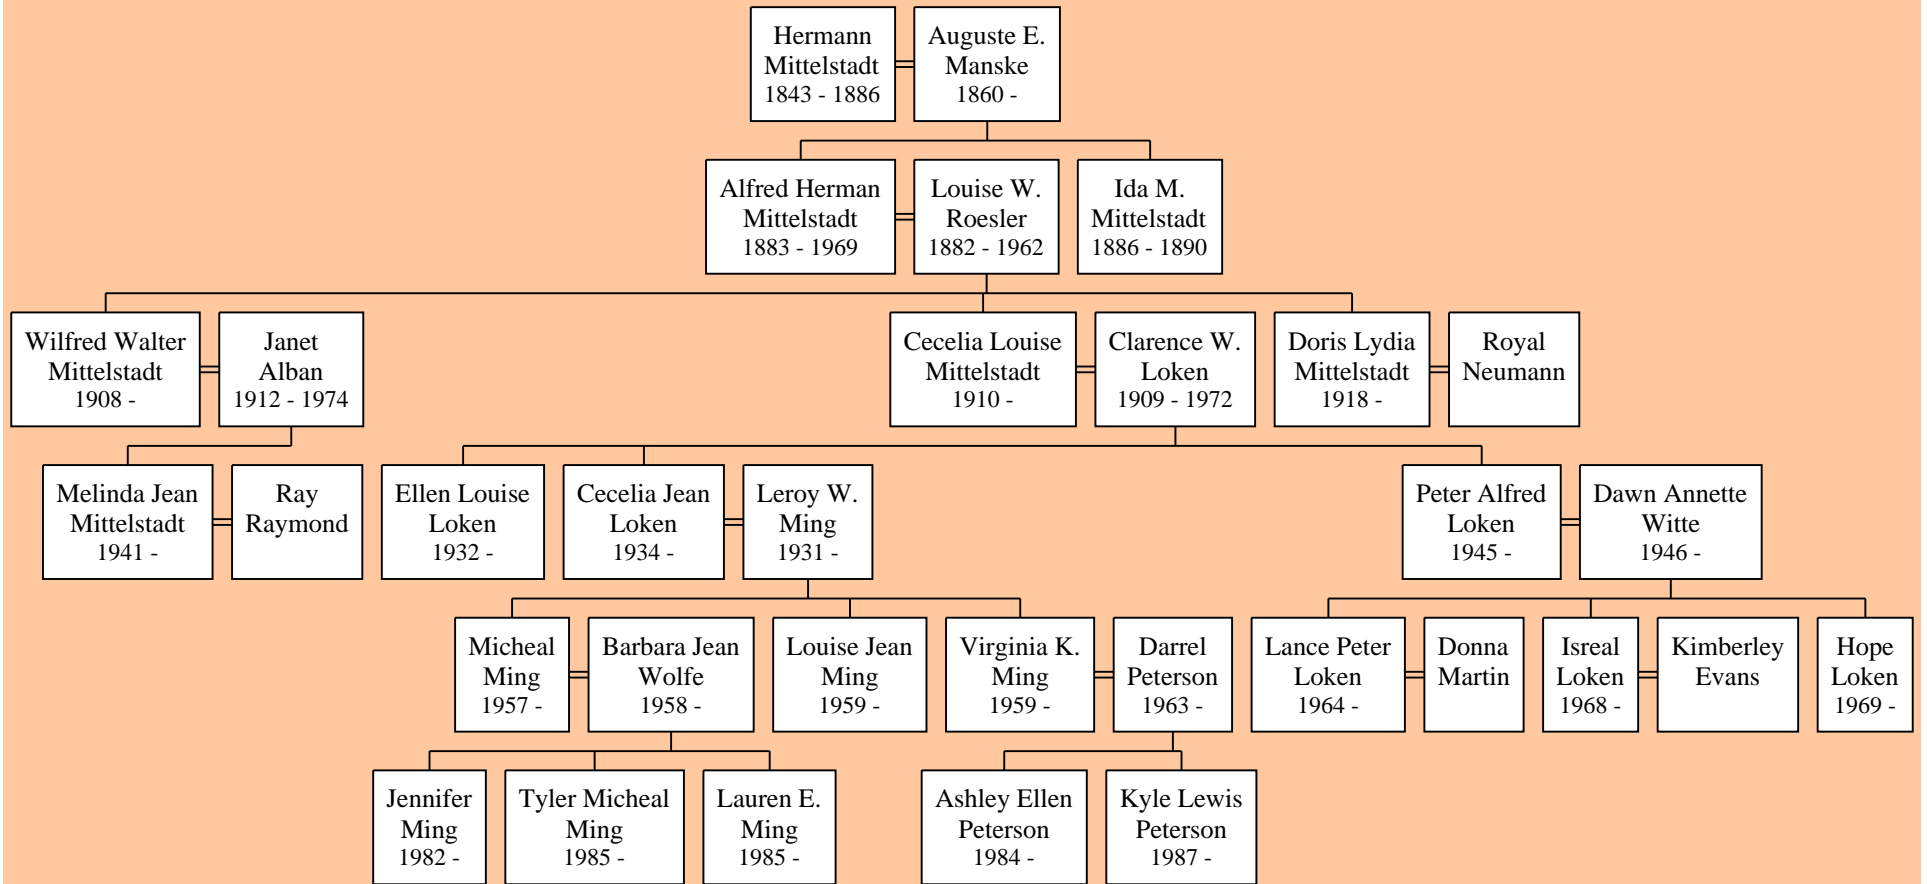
Hermann Mittelstadt 1843 - 1886

Auguste E. Manske 1860 -

Alfred Herman Mittelstadt 1883 - 1969

Louise W. Roesler 1882 - 1962

Ida M. Mittelstadt 1886 - 1890

Wilfred Walter Mittelstadt 1908 -

Janet Alban 1912 - 1974

Cecelia Louise Mittelstadt 1910 -

Clarence W. Loken 1909 - 1972

Doris Lydia Mittelstadt 1918 -

Royal Neumann

Melinda Jean Mittelstadt 1941 -

Ray Raymond

Ellen Louise Loken 1932 -

Cecelia Jean Loken 1934 -

Leroy W. Ming 1931 -

Peter Alfred Loken 1945 -

Dawn Annette Witte 1946 -

Micheal Ming 1957 -

Barbara Jean Wolfe 1958 -

Louise Jean Ming 1959 -

Virginia K. Ming 1959 -

Darrel Peterson 1963 -

Lance Peter Loken 1964 -

Donna Martin

Isreal Loken 1968 -

Kimberley Evans

Hope Loken 1969 -

Jennifer Ming 1982 -

Tyler Micheal Ming 1985 -

Lauren E. Ming 1985 -

Ashley Ellen Peterson 1984 -

Kyle Lewis Peterson 1987 -